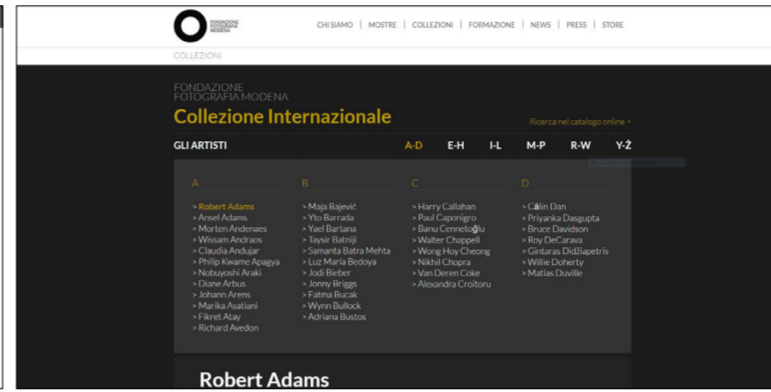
FONDAZIONE FOTOGRAFIA MODENA

CHI SIAMO | MOSTRE | COLLEZIONI | FORMAZIONE | NEWS | PRESS | STORE

COLLEZIONI

FONDAZIONE
FOTOGRAFIA MODENA

Collezione Internazionale

Ricerca nel catalogo online >

GLI ARTISTI

A-D E-H I-L M-P R-W Y-Ž

A

> Robert Adams
> Ansel Adams
> Morten Andenaes
> Wissam Andraos
> Claudia Andujar
> Philip Kwame Apagya
> Nobuyoshi Araki
> Diane Arbus
> Johann Arens
> Marika Asatiani
> Fikret Atay
> Richard Avedon

B

> Maja Bajević
> Yto Barrada
> Yael Bartana
> Taysir Batniji
> Samanta Batra Mehta
> Luz María Bedoya
> Jodi Bieber
> Jonny Briggs
> Fatma Bucak
> Wynn Bullock
> Adriana Bustos

C

> Harry Callahan
> Paul Caponigro
> Banu Cennetoğlu
> Walter Chappell
> Wong Hoy Cheong
> Nikhil Chopra
> Van Deren Coke
> Alexandra Croitoru

D

> Călin Dan
> Priyanka Dasgupta
> Bruce Davidson
> Roy DeCarava
> Gintaras Didžiapetris
> Willie Doherty
> Matías Duville

Robert Adams